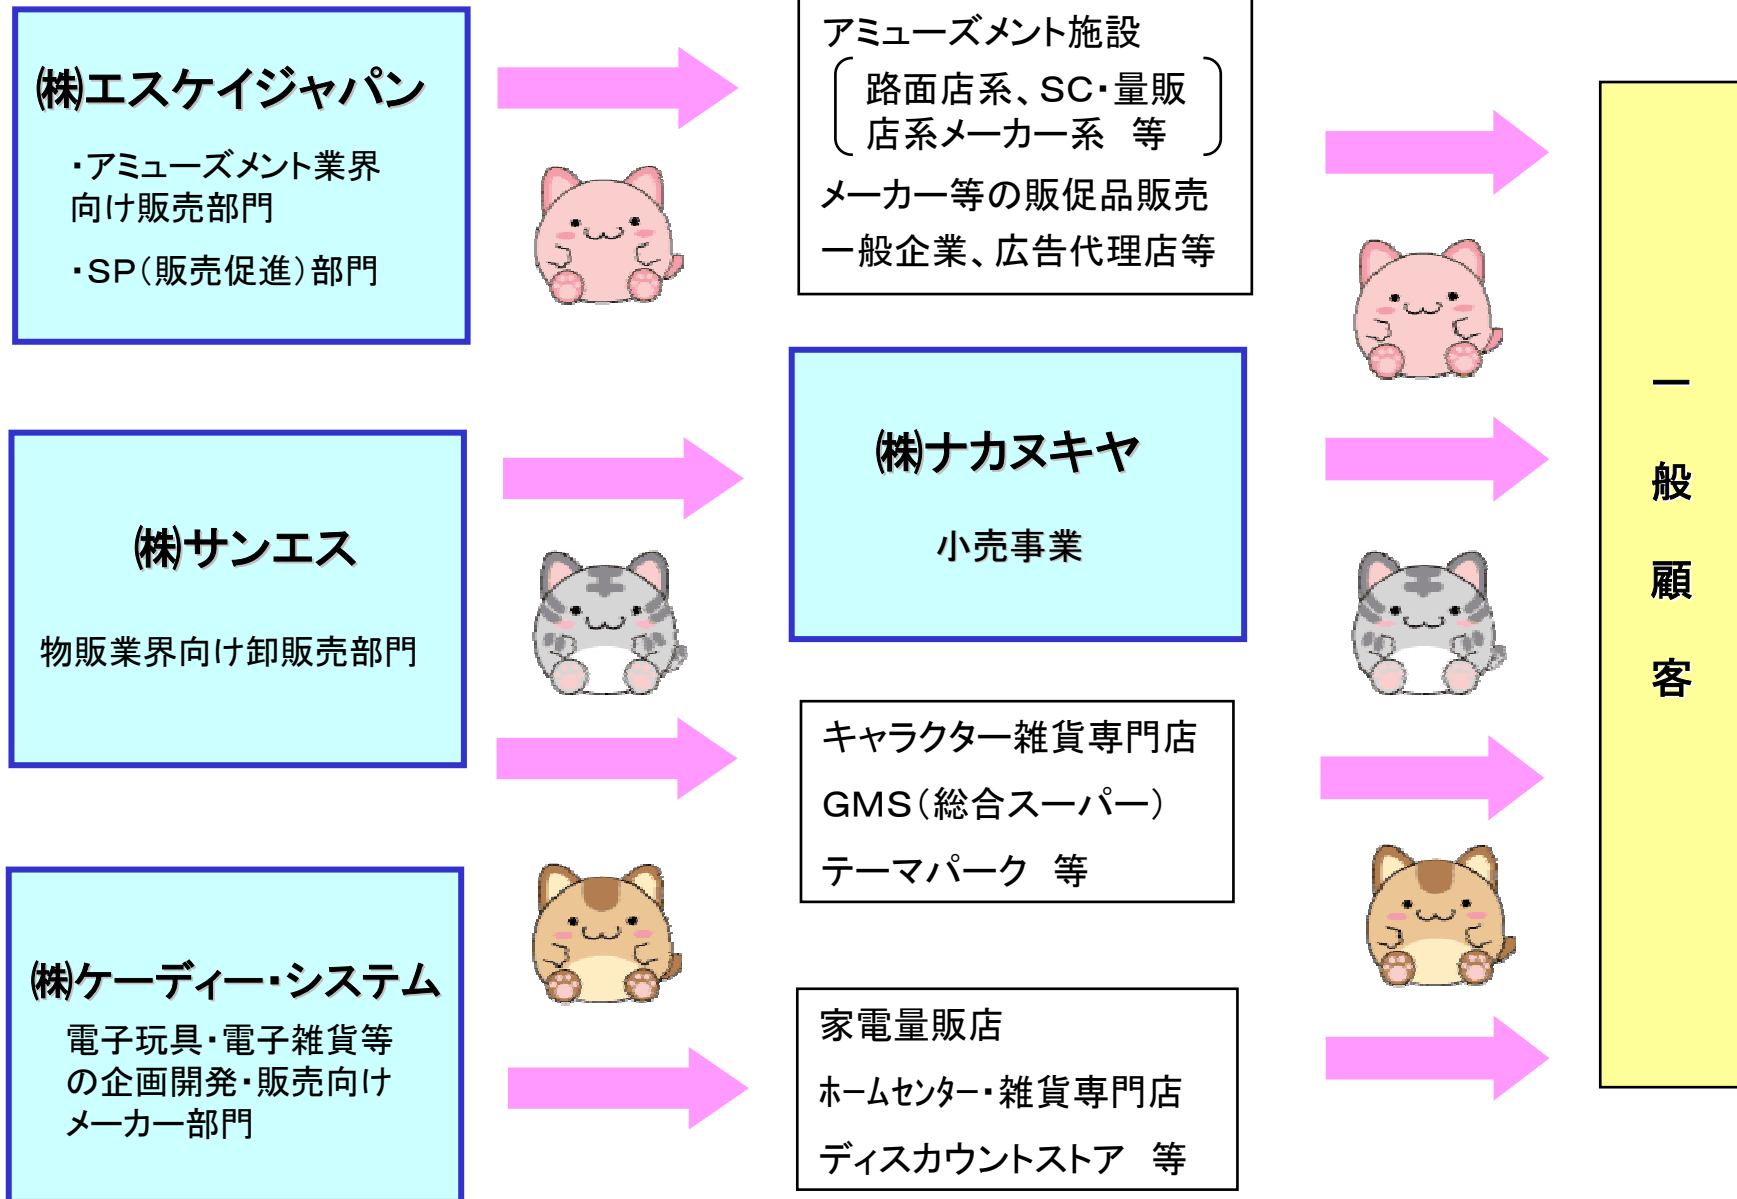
㈱エスケイジャパン

・アミューズメント業界向け販売部門

・SP（販売促進）部門

アミューズメント施設
（路面店系、SC・量販店系メーカー系　等）
メーカー等の販促品販売
一般企業、広告代理店等

㈱サンエス

物販業界向け卸販売部門

㈱ナカヌキヤ

小売事業

キャラクター雑貨専門店
GMS（総合スーパー）
テーマパーク　等

㈱ケーディー・システム
電子玩具・電子雑貨等の企画開発・販売向けメーカー部門

家電量販店
ホームセンター・雑貨専門店
ディスカウントストア　等

一般顧客